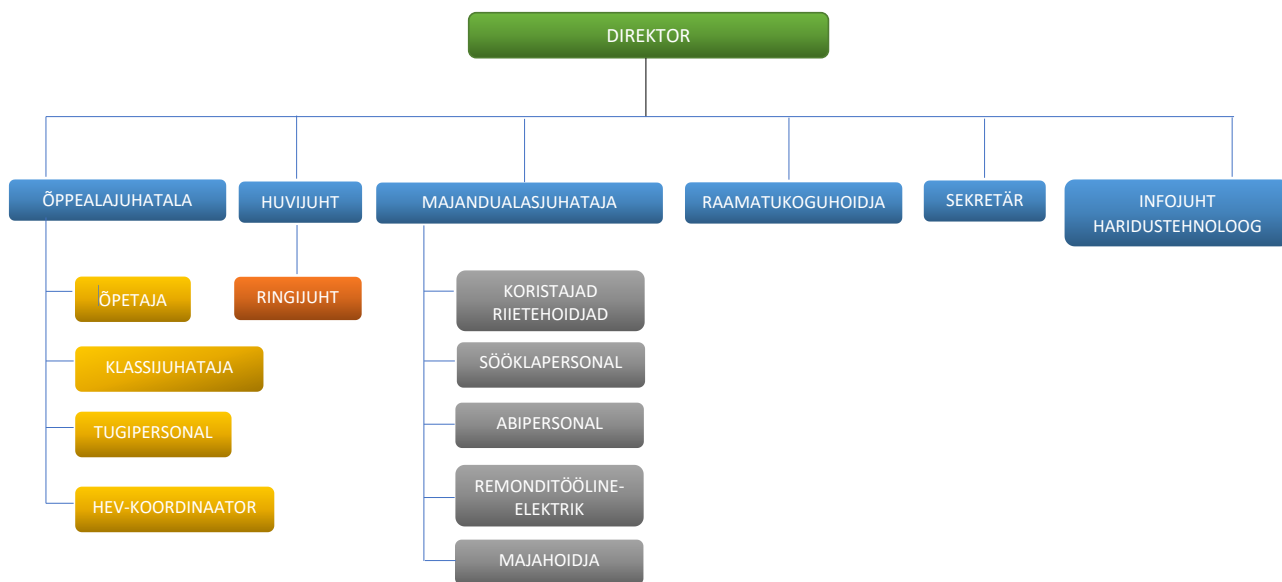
DIREKTOR

ÕPPEALAJUHATALA

ÕPETAJA

KLASSIJUHATAJA

TUGIPERSONAL

HEV-KOORDINAATOR

HUVIJUHT

RINGIJUHT

MAJANDUALASJUHATAJA

KORISTAJAD RIIETEHOIDJAD

SÖÖKLAPERSONAL

ABIPERSONAL

REMONDITÖÖLINE-ELEKTRIK

MAJAHOIDJA

RAAMATUKOGUHOIDJA

SEKRETÄR

INFOJUHT HARIDUSTEHNOLOOG